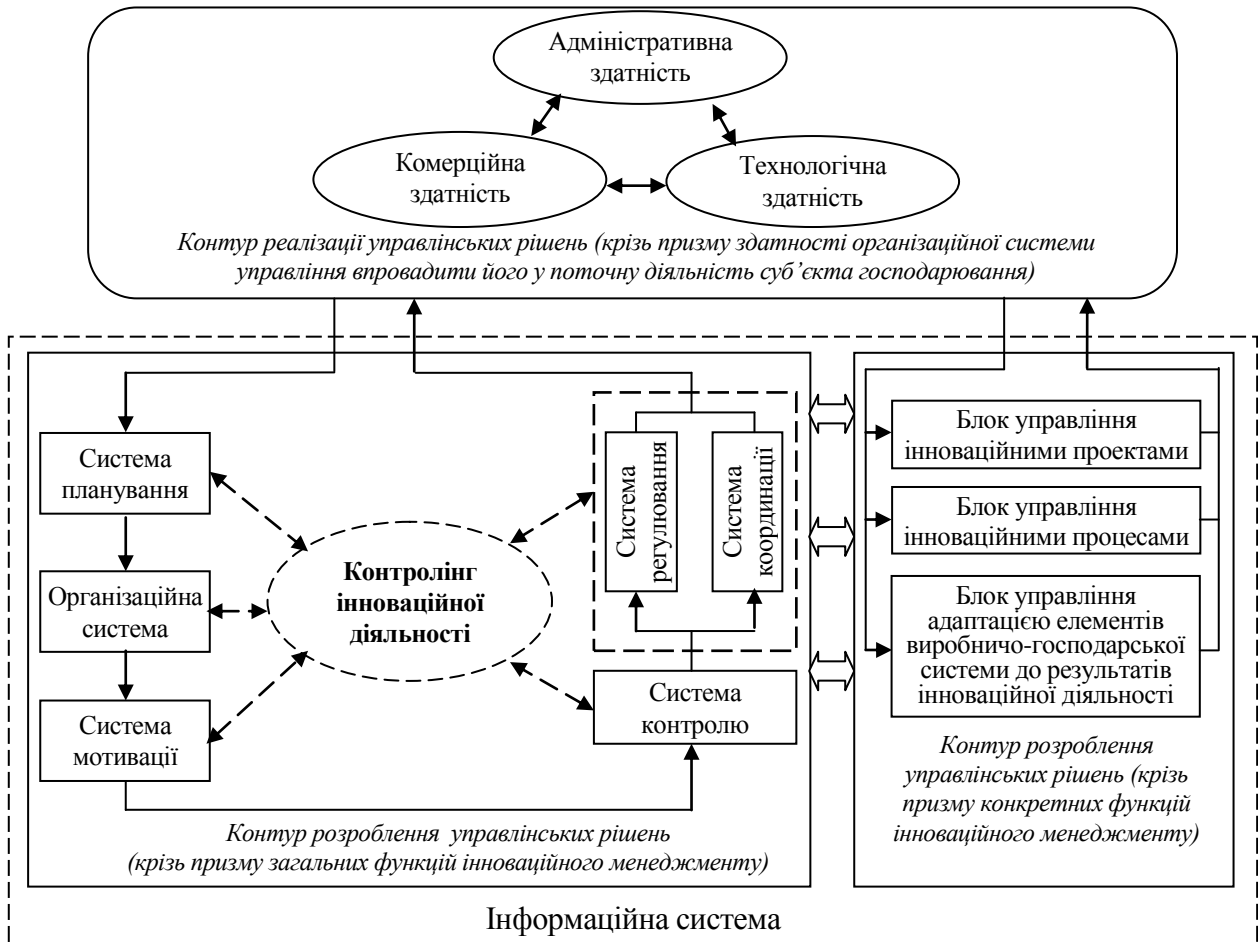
Адміністративна здатність

Комерційна здатність

Технологічна здатність

Контур реалізації управлінських рішень (крізь призму здатності організаційної системи управління впровадити його у поточну діяльність суб'єкта господарювання)

Система планування

Організаційна система

Система мотивації

Контролінг інноваційної діяльності

Система регулювання

Система координації

Система контролю

Контур розроблення управлінських рішень (крізь призму загальних функцій інноваційного менеджменту)

Блок управління інноваційними проектами

Блок управління інноваційними процесами

Блок управління адаптацією елементів виробничо-господарської системи до результатів інноваційної діяльності

Контур розроблення управлінських рішень (крізь призму конкретних функцій інноваційного менеджменту)

Інформаційна система